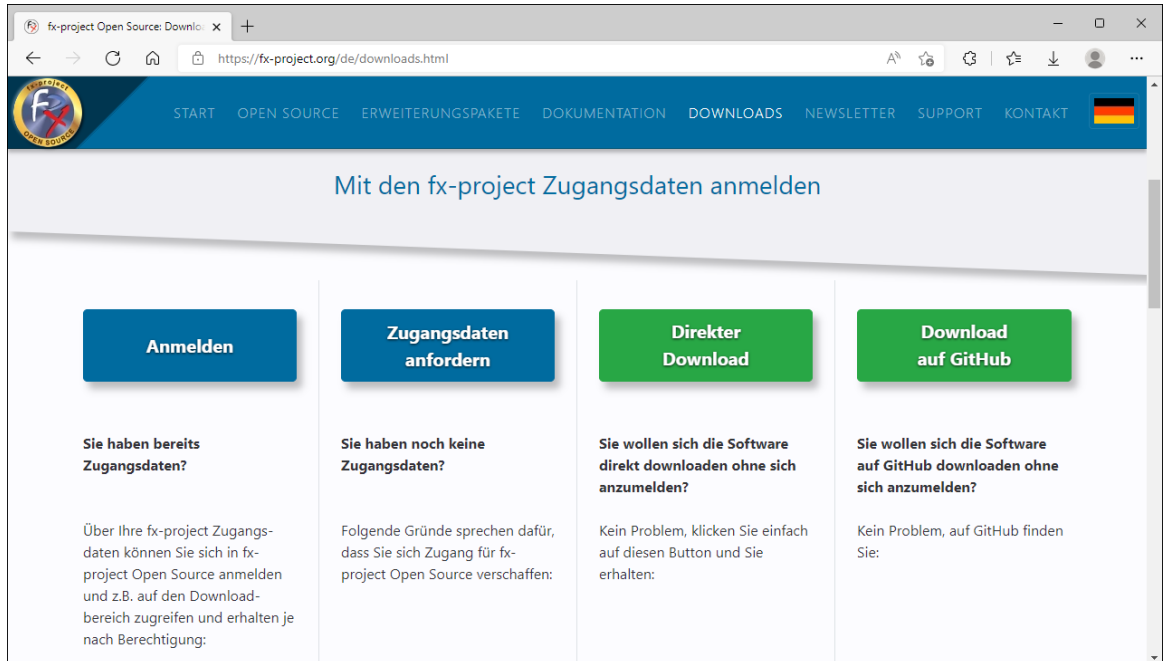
fx-project Open Source: Downlo ×

https://fx-project.org/de/downloads.html

fx-project OPEN SOURCE

START OPEN SOURCE ERWEITERUNGSPAKETE DOKUMENTATION DOWNLOADS NEWSLETTER SUPPORT KONTAKT

Mit den fx-project Zugangsdaten anmelden

Anmelden

Sie haben bereits Zugangsdaten?

Über Ihre fx-project Zugangsdaten können Sie sich in fx-project Open Source anmelden und z.B. auf den Downloadbereich zugreifen und erhalten je nach Berechtigung:

Zugangsdaten anfordern

Sie haben noch keine Zugangsdaten?

Folgende Gründe sprechen dafür, dass Sie sich Zugang für fx-project Open Source verschaffen:

Direkter Download

Sie wollen sich die Software direkt downloaden ohne sich anzumelden?

Kein Problem, klicken Sie einfach auf diesen Button und Sie erhalten:

Download auf GitHub

Sie wollen sich die Software auf GitHub downloaden ohne sich anzumelden?

Kein Problem, auf GitHub finden Sie: